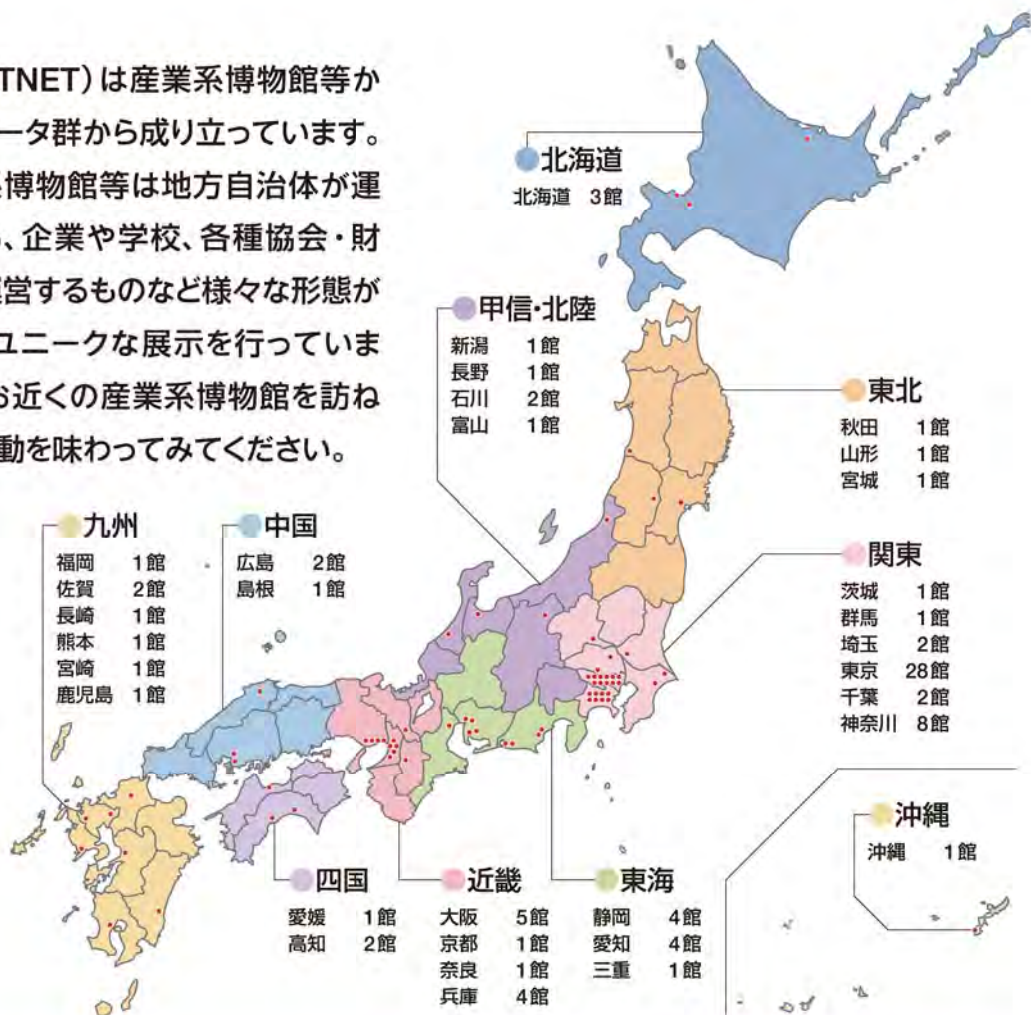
TNET）は産業系博物館等か
ータ群から成り立っています。
博物館等は地方自治体が運
、企業や学校、各種協会・財
営するものなど様々な形態が
ユニークな展示を行っていま
お近くの産業系博物館を訪ね
動を味わってみてください。

北海道
北海道　3館

甲信・北陸
新潟　1館
長野　1館
石川　2館
富山　1館

東北
秋田　1館
山形　1館
宮城　1館

九州
福岡　1館
佐賀　2館
長崎　1館
熊本　1館
宮崎　1館
鹿児島　1館

中国
広島　2館
島根　1館

関東
茨城　1館
群馬　1館
埼玉　2館
東京　28館
千葉　2館
神奈川　8館

沖縄
沖縄　1館

四国
愛媛　1館
高知　2館

近畿
大阪　5館
京都　1館
奈良　1館
兵庫　4館

東海
静岡　4館
愛知　4館
三重　1館